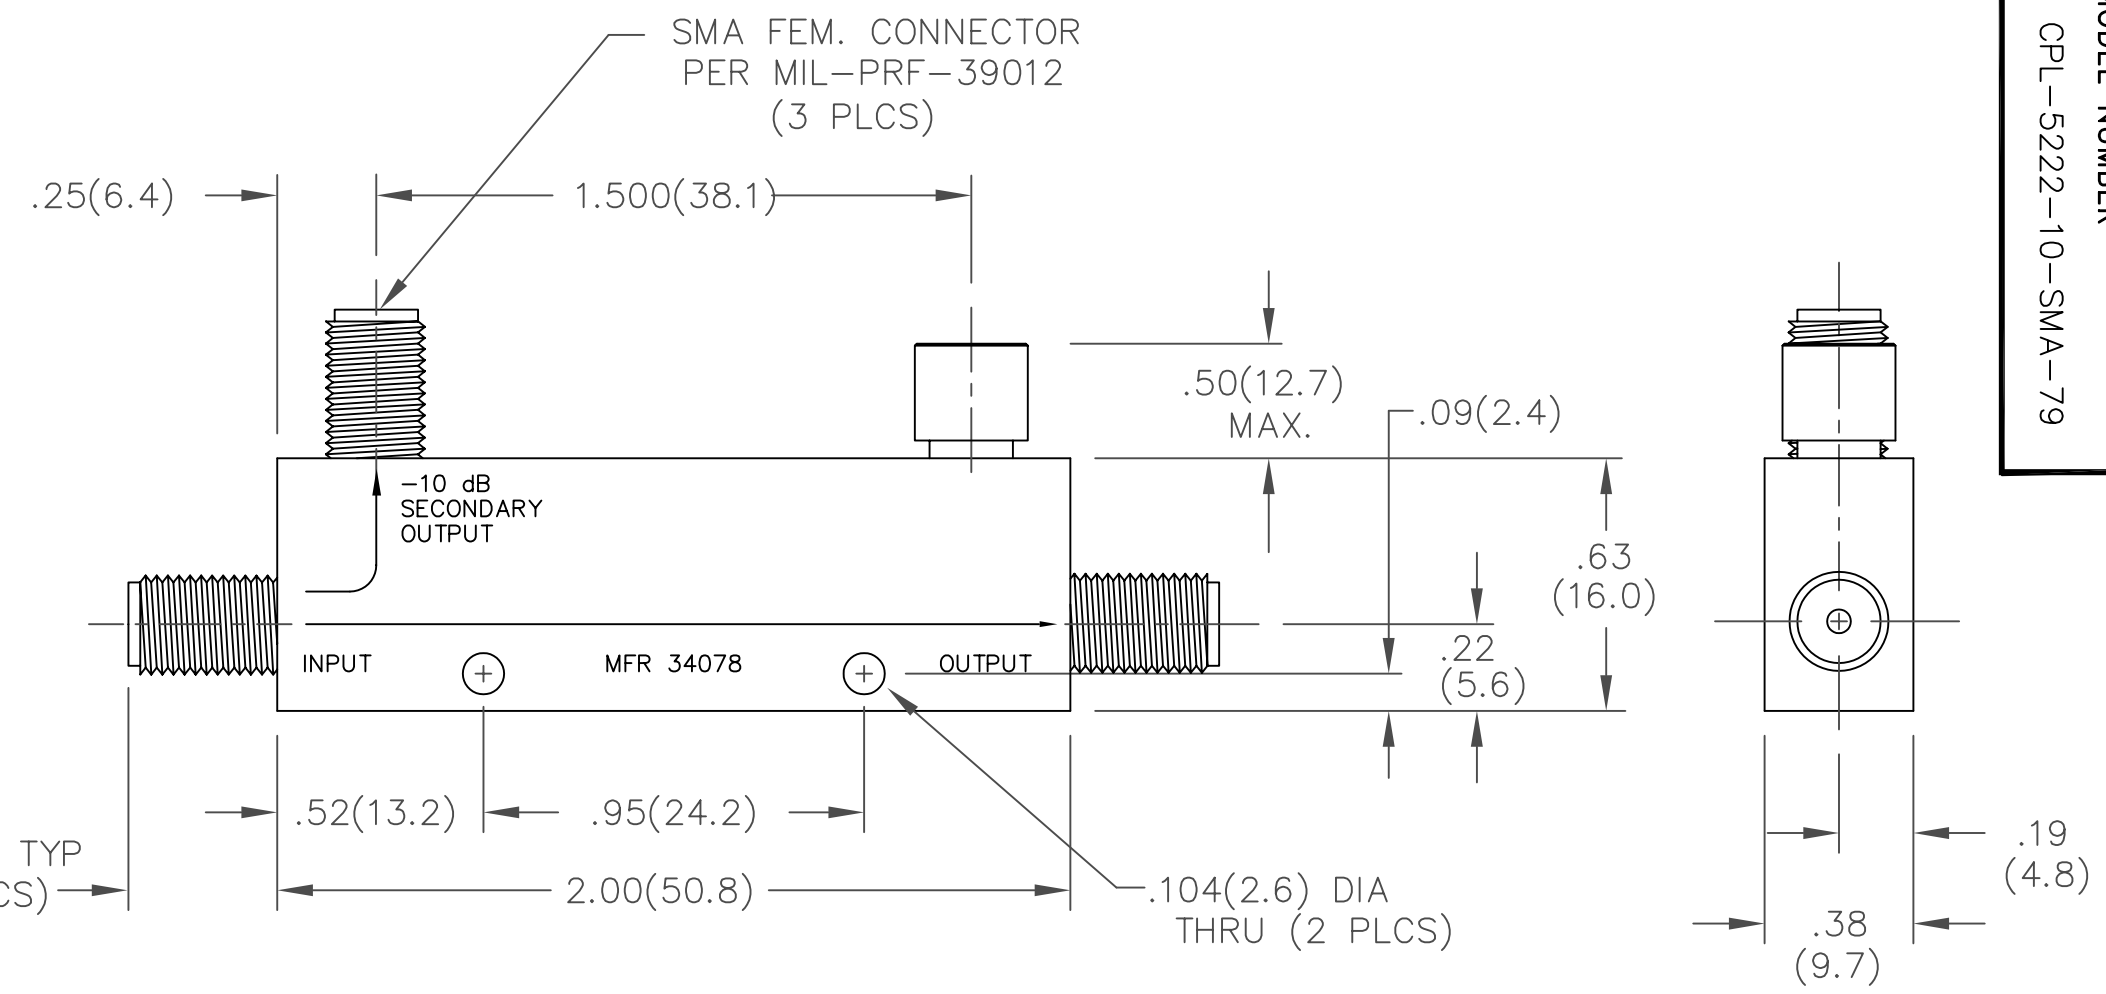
SMA FEM. CONNECTOR
PER MIL–PRF–39012
(3 PLCS)

.25(6.4)

1.500(38.1)

.50(12.7)
MAX.

.09(2.4)

–10 dB
SECONDARY
OUTPUT

.63
(16.0)

INPUT

MFR 34078

OUTPUT

.22
(5.6)

.52(13.2)

.95(24.2)

TYP
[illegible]CS)

2.00(50.8)

.104(2.6) DIA
THRU (2 PLCS)

.19
(4.8)

.38
(9.7)

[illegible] NUMBER
CPL–5222–10–SMA–79